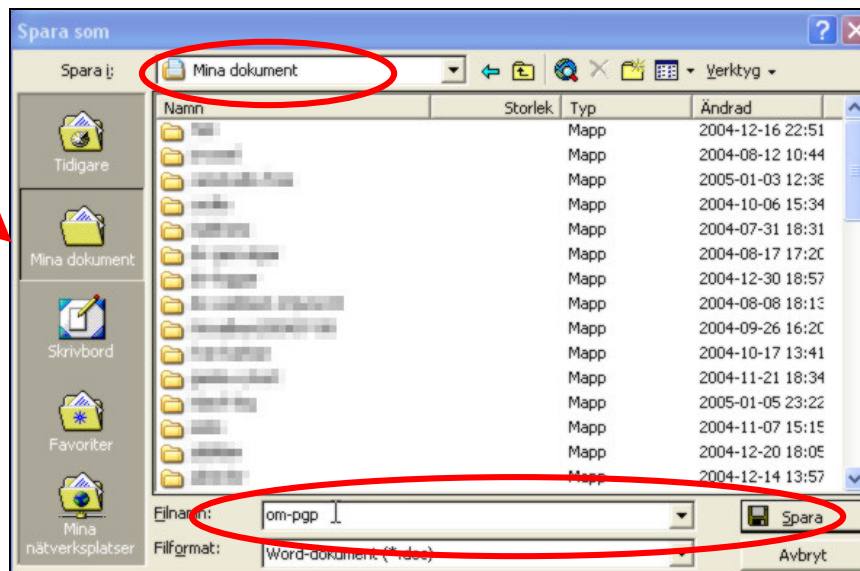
Spara som

Spara i: Mina dokument

Verktyg

Tidigare

Mina dokument

Skrivbord

Favoriter

Mina nätverksplatser

| Namn | Storlek | Typ | Ändrad |
|---|---|---|---|
| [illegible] | | Mapp | 2004-12-16 22:51 |
| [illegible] | | Mapp | 2004-08-12 10:44 |
| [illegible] | | Mapp | 2005-01-03 12:38 |
| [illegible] | | Mapp | 2004-10-06 15:34 |
| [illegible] | | Mapp | 2004-07-31 18:31 |
| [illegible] | | Mapp | 2004-08-17 17:20 |
| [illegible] | | Mapp | 2004-12-30 18:57 |
| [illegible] | | Mapp | 2004-08-08 18:13 |
| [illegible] | | Mapp | 2004-09-26 16:20 |
| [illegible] | | Mapp | 2004-10-17 13:41 |
| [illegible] | | Mapp | 2004-11-21 18:34 |
| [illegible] | | Mapp | 2005-01-05 23:22 |
| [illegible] | | Mapp | 2004-11-07 15:15 |
| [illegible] | | Mapp | 2004-12-20 18:05 |
| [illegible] | | Mapp | 2004-12-14 13:57 |

Filnamn: om-pgp

Spara

Filformat: Word-dokument (*.doc)

Avbryt